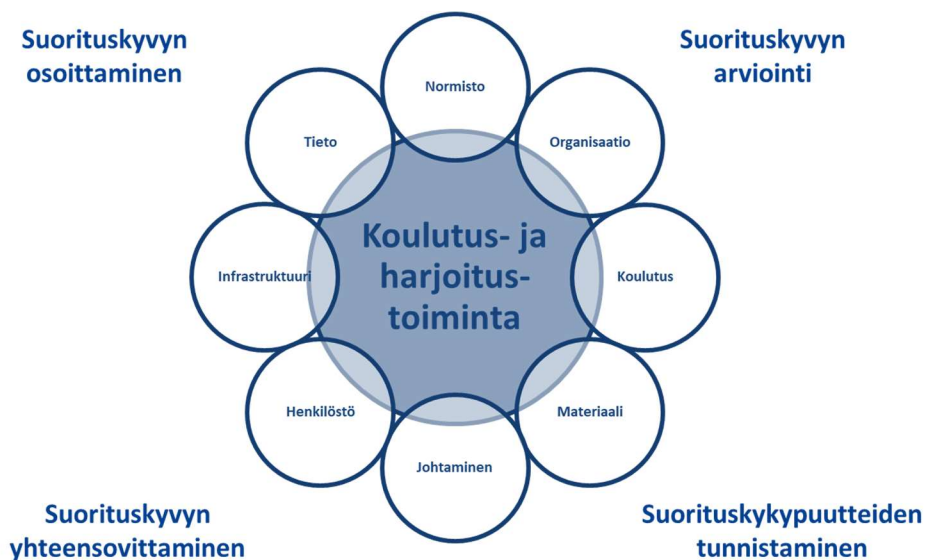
Suorituskyvyn osoittaminen

Suorituskyvyn arviointi

Normisto

Tieto

Organisaatio

Koulutus- ja harjoitus-toiminta

Infrastruktuuri

Koulutus

Henkilöstö

Materiaali

Johtaminen

Suorituskyvyn yhteensovittaminen

Suorituskykypuutteiden tunnistaminen